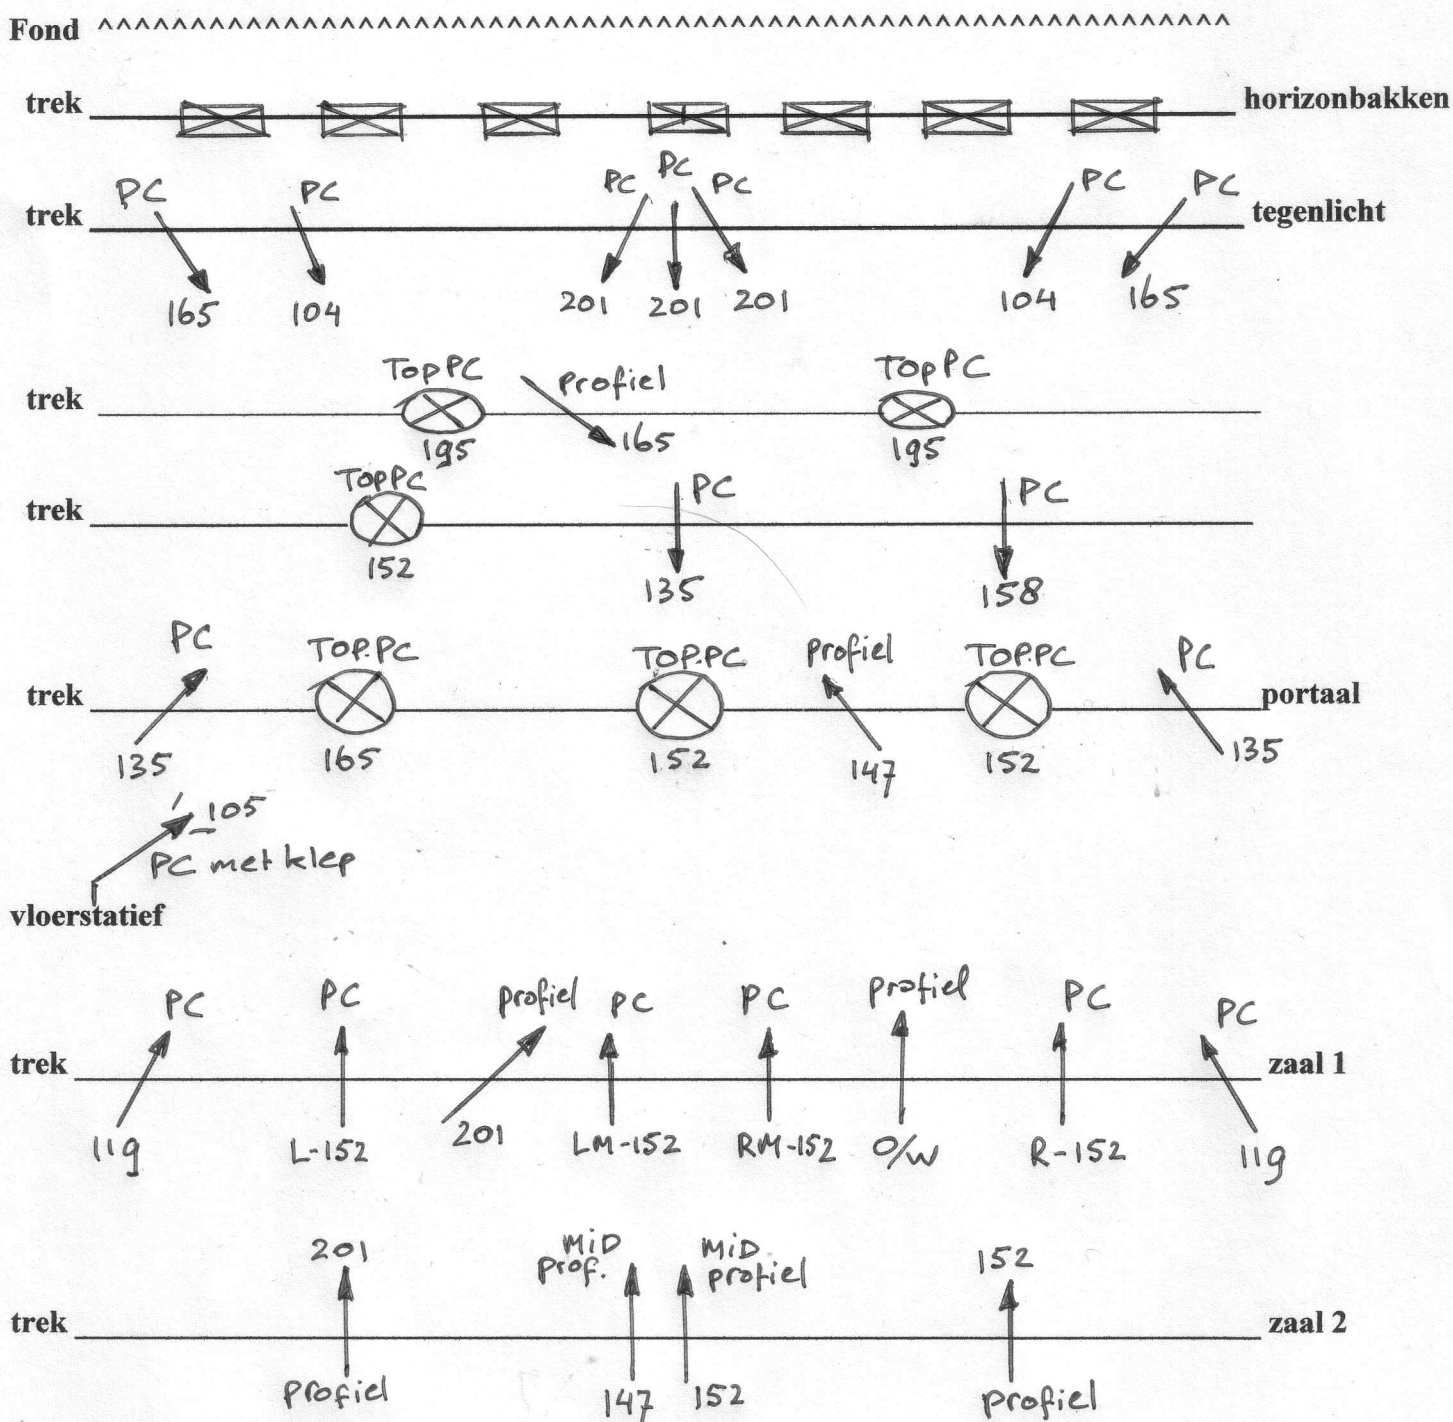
Fond ^^^^^^^^^^^^^^^^^^^^^^^^^^^^^^^^^^^^^^^^^^^^^^^^^^^^^^^^^^^^^^^^^^^^^^^

trek horizonbakken

PC PC PC PC PC PC PC
trek tegenlicht
165 104 201 201 201 104 165

Top PC Profiel Top PC
trek
195 165 195

Top PC PC PC
trek
152 135 158

PC Top.PC Top.PC Profiel Top.PC PC
trek portaal
135 165 152 147 152 135

105
PC met klep
vloerstatief

PC PC Profiel PC PC Profiel PC PC
trek zaal 1
119 L-152 201 LM-152 RM-152 O/W R-152 119

201 MID Prof. MID profiel 152
trek zaal 2
Profiel 147 152 Profiel